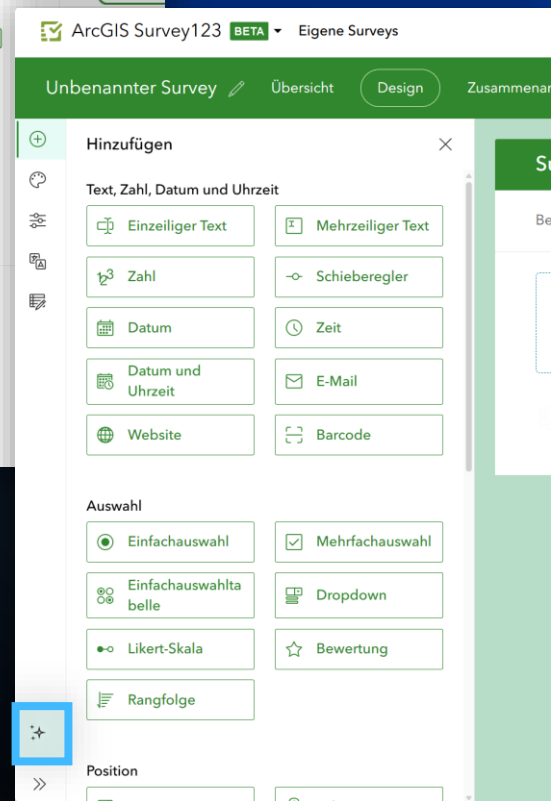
ArcGIS Survey123 BETA Eigene Surveys

Unbenannter Survey Übersicht Design Zusammenar

Hinzufügen

Text, Zahl, Datum und Uhrzeit

Einzeiliger Text
Mehrzeiliger Text
Zahl
Schieberegler
Datum
Zeit
Datum und Uhrzeit
E-Mail
Website
Barcode

Auswahl

Einfachauswahl
Mehrfachauswahl
Einfachauswahltabelle
Dropdown
Likert-Skala
Bewertung
Rangfolge

Position

Su

Be